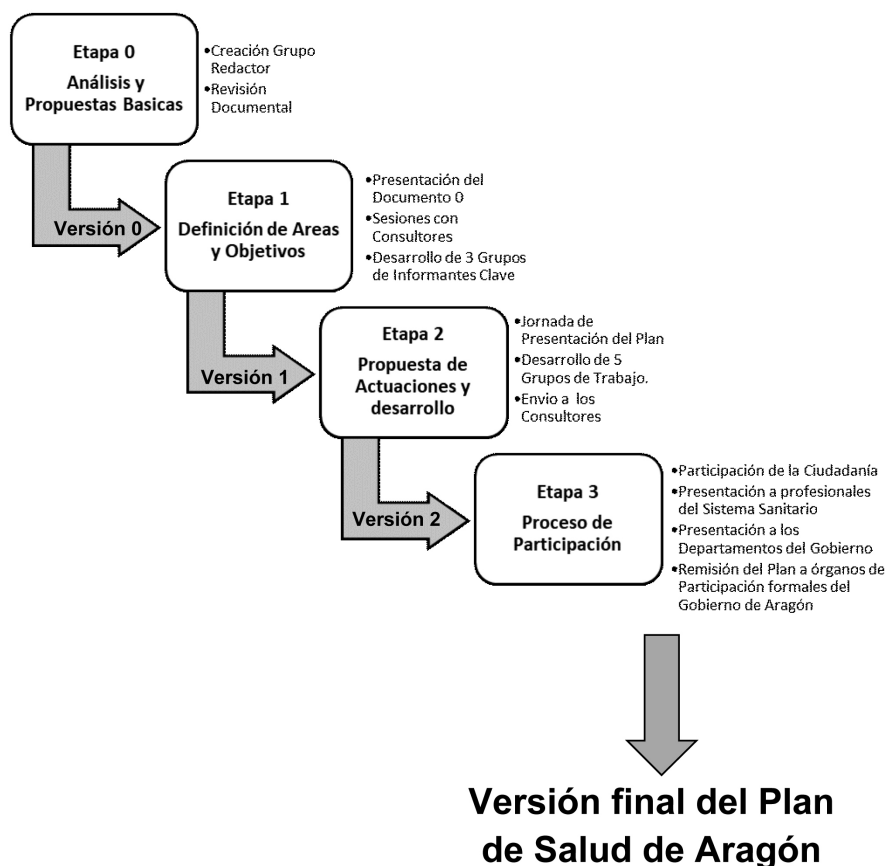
Etapa 0
Análisis y Propuestas Basicas

•Creación Grupo Redactor
•Revisión Documental

Versión 0

Etapa 1
Definición de Areas y Objetivos

•Presentación del Documento 0
•Sesiones con Consultores
•Desarrollo de 3 Grupos de Informantes Clave

Versión 1

Etapa 2
Propuesta de Actuaciones y desarrollo

•Jornada de Presentación del Plan
•Desarrollo de 5 Grupos de Trabajo.
•Envio a los Consultores

Versión 2

Etapa 3
Proceso de Participación

•Participación de la Ciudadanía
•Presentación a profesionales del Sistema Sanitario
•Presentación a los Departamentos del Gobierno
•Remisión del Plan a órganos de Participación formales del Gobierno de Aragón

Versión final del Plan de Salud de Aragón